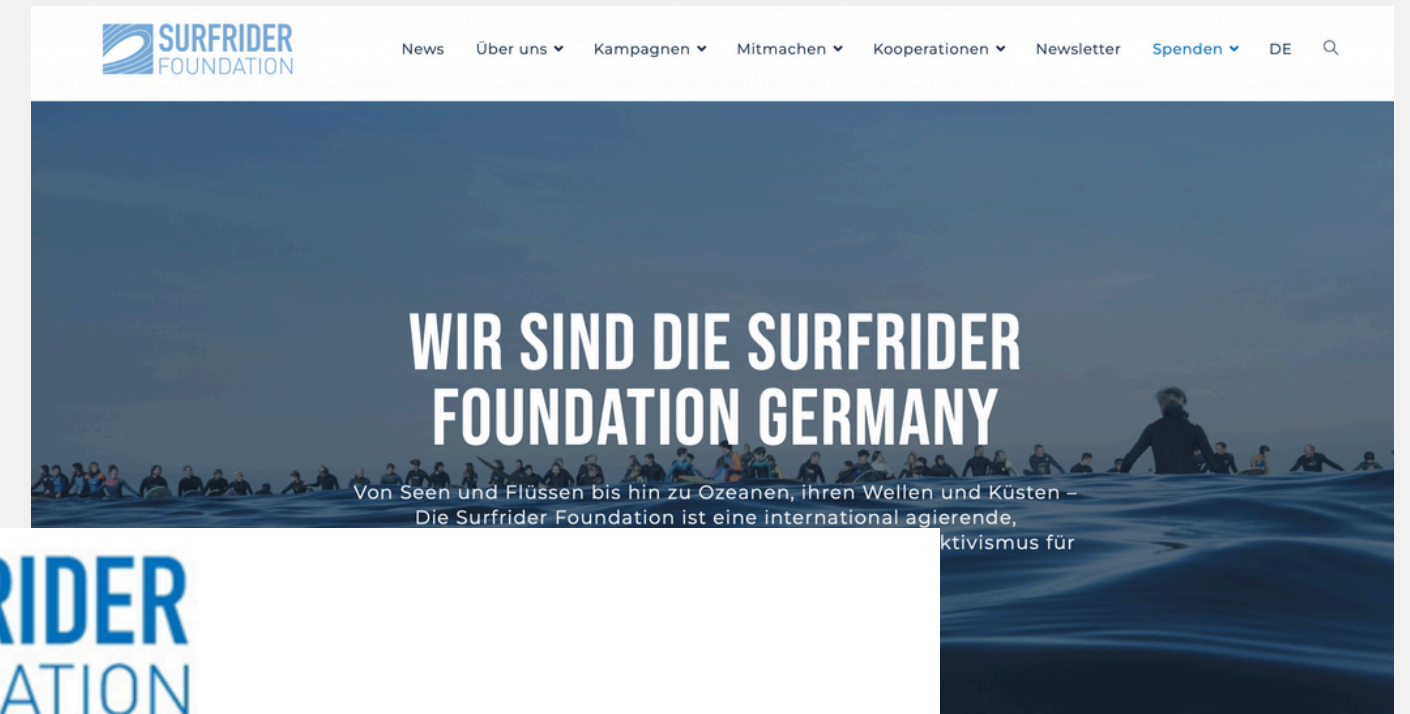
SURFRIDER FOUNDATION

News Über uns Kampagnen Mitmachen Kooperationen Newsletter Spenden DE

WIR SIND DIE SURFRIDER FOUNDATION GERMANY

Von Seen und Flüssen bis hin zu Ozeanen, ihren Wellen und Küsten – Die Surfrider Foundation ist eine international agierende, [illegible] ktivismus für

RIDER
ATION